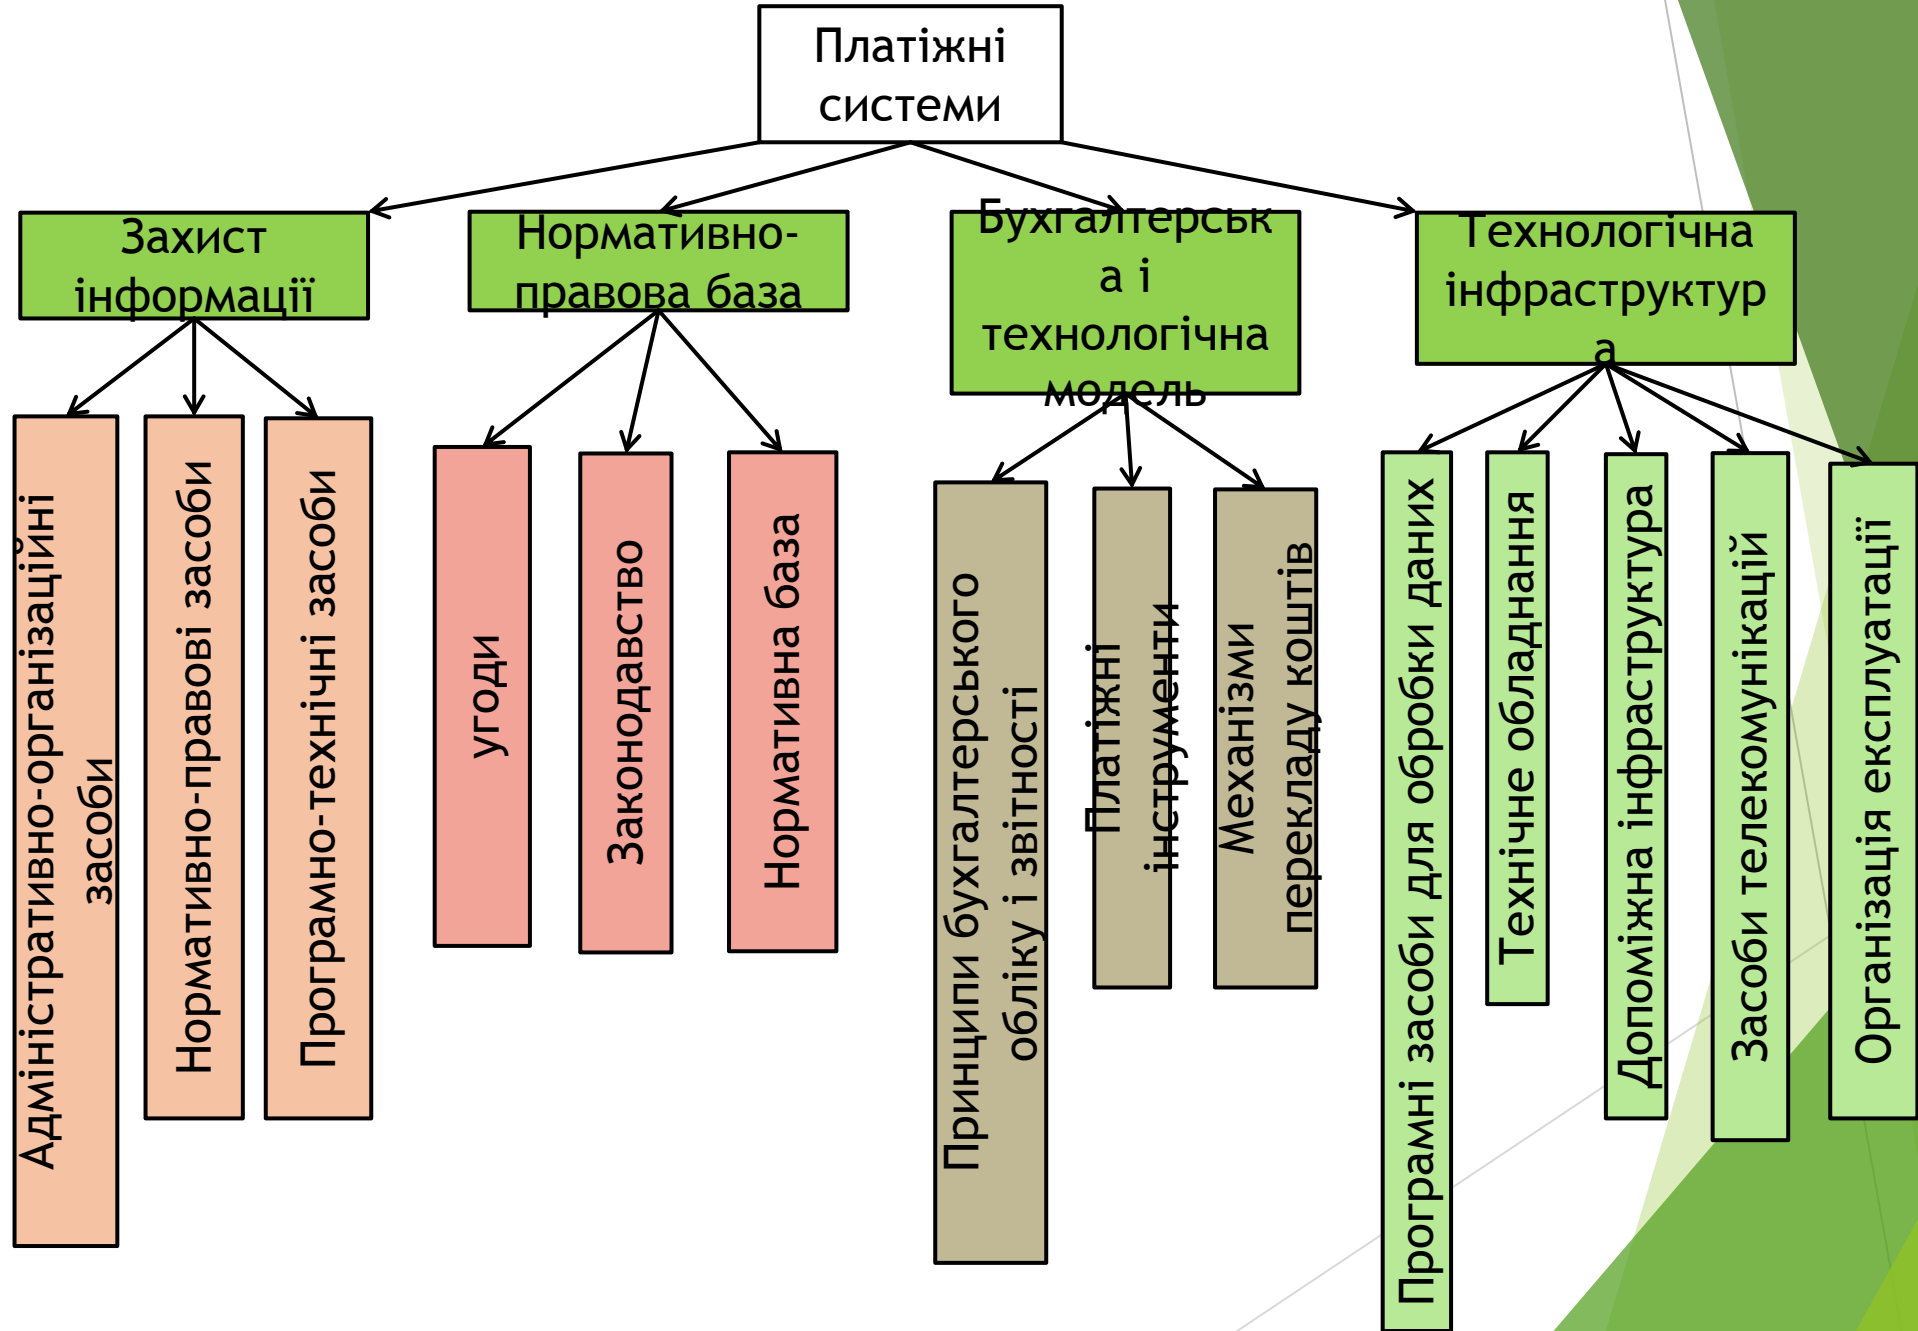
Платіжні системи

Захист інформації

Нормативно-правова база

Бухгалтерська і технологічна модель

Технологічна інфраструктура

Адміністративно-організаційні засоби

Нормативно-правові засоби

Програмно-технічні засоби

угоди

Законодавство

Нормативна база

Принципи бухгалтерського обліку і звітності

Платіжні інструменти

Механізми перекладу коштів

Програмні засоби для обробки даних

Технічне обладнання

Допоміжна інфраструктура

Засоби телекомунікацій

Організація експлуатації